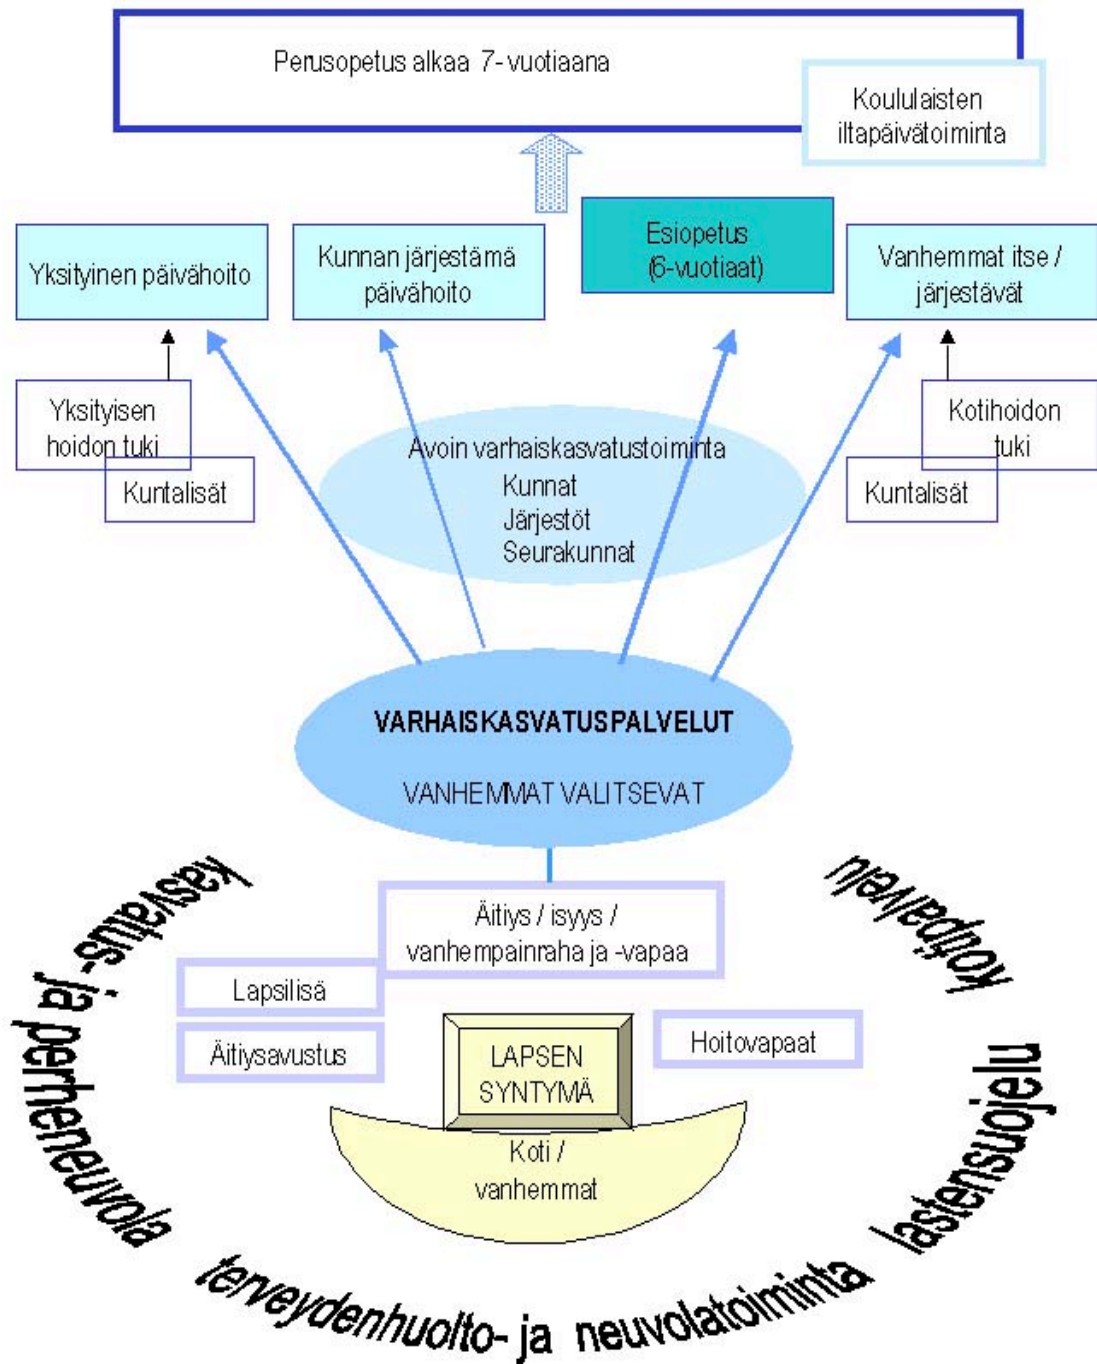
Perusopetus alkaa 7-vuotiaana

Koululaisten iltapäivätoiminta

Yksityinen päivähoito

Kunnan järjestämä päivähoito

Esiopetus (6-vuotiaat)

Vanhemmat itse / järjestävät

Yksityisen hoidon tuki

Kuntalisät

Avoin varhaiskasvatustoiminta
Kunnat
Järjestöt
Seurakunnat

Kotihoidon tuki

Kuntalisät

VARHAISKASVATUSPALVELUT

VANHEMMAT VALITSEVAT

Äitiys / isyys / vanhempainraha ja -vapaa

Lapsilisä

Äitiysavustus

LAPSEN SYNTYMÄ

Hoitovapaat

Koti / vanhemmat

kasvatus- ja perheneuvola

terveydenhuolto- ja neuvolatoiminta

lastensuojelu

kotipalvelu